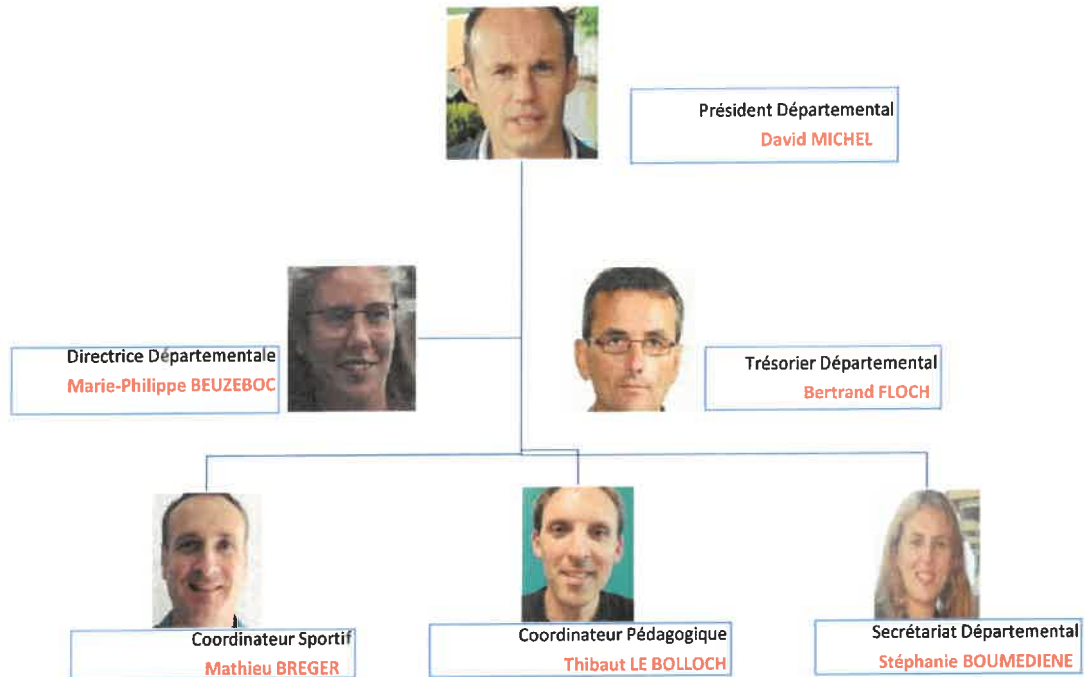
Président Départemental
David MICHEL

Directrice Départementale
Marie-Philippe BEUZEBOC

Trésorier Départemental
Bertrand FLOCH

Coordinateur Sportif
Mathieu BREGER

Coordinateur Pédagogique
Thibaut LE BOLLOCH

Secrétariat Départemental
Stéphanie BOUMEDIENE